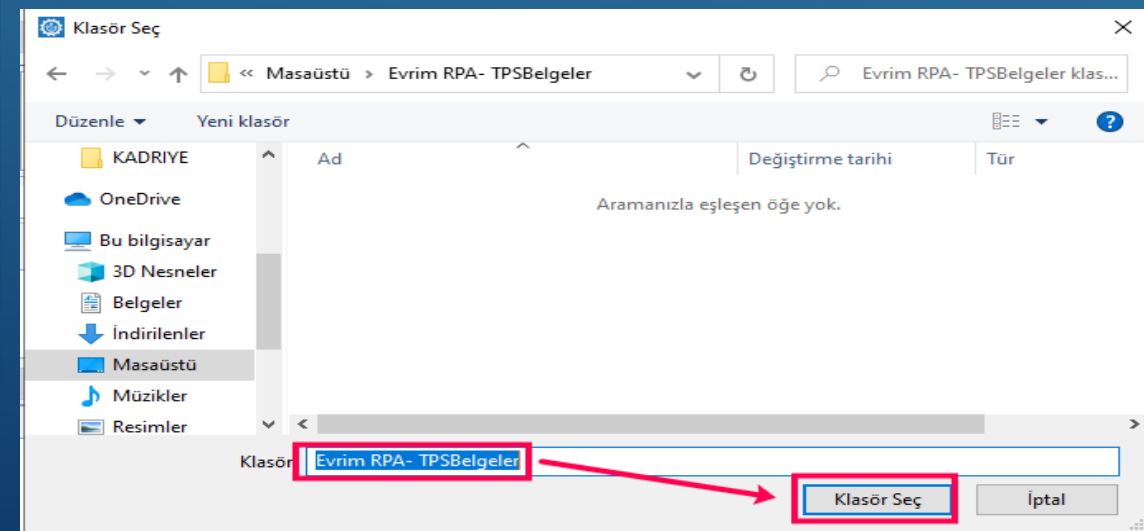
Klasör Seç

« Masaüstü > Evrim RPA- TPSBelgeler

Evrim RPA- TPSBelgeler klas...

Düzenle ▾ Yeni klasör

KADRIYE
OneDrive
Bu bilgisayar
3D Nesneler
Belgeler
İndirilenler
Masaüstü
Müzikler
Resimler

| Ad | Değiştirme tarihi | Tür |
|---|---|---|

Aramanızla eşleşen öğe yok.

Klasör: Evrim RPA- TPSBelgeler

Klasör Seç İptal